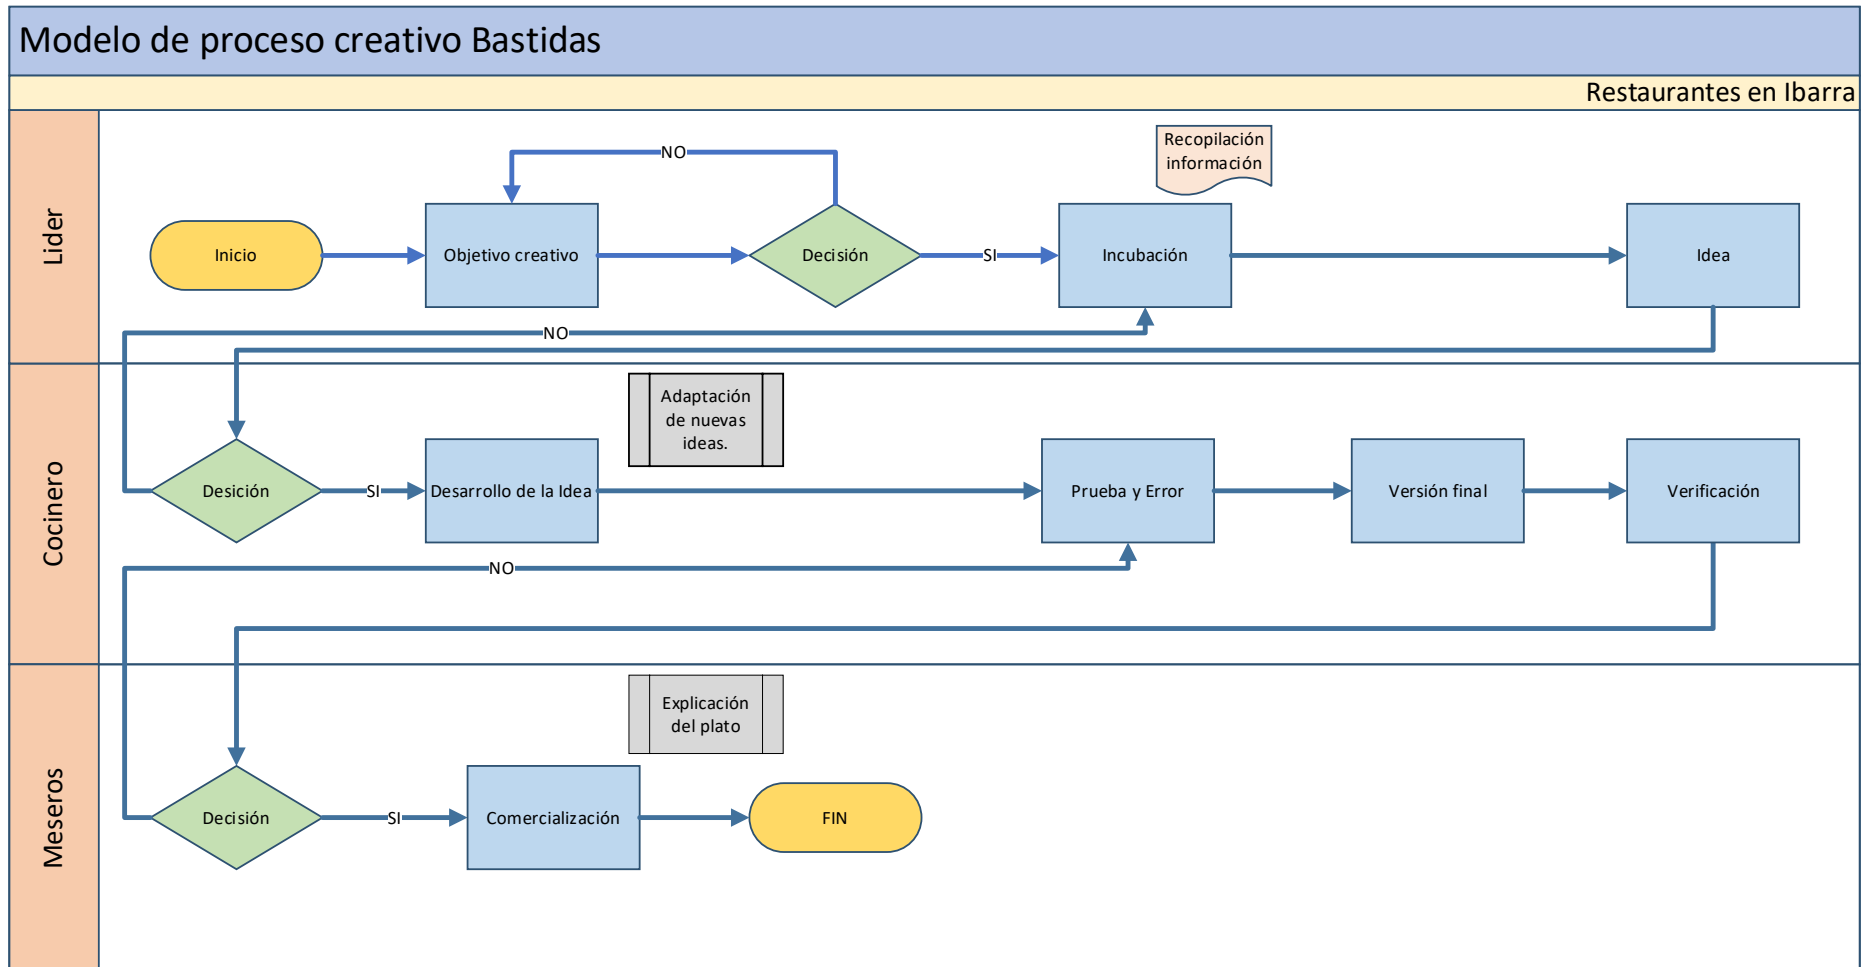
Modelo de proceso creativo Bastidas

Restaurantes en Ibarra

Lider

Inicio

Objetivo creativo

NO

Decisión

SI

Recopilación información

Incubación

Idea

NO

Cocinero

Adaptación de nuevas ideas.

Desición

SI

Desarrollo de la Idea

Prueba y Error

Versión final

Verificación

NO

Meseros

Explicación del plato

Decisión

SI

Comercialización

FIN